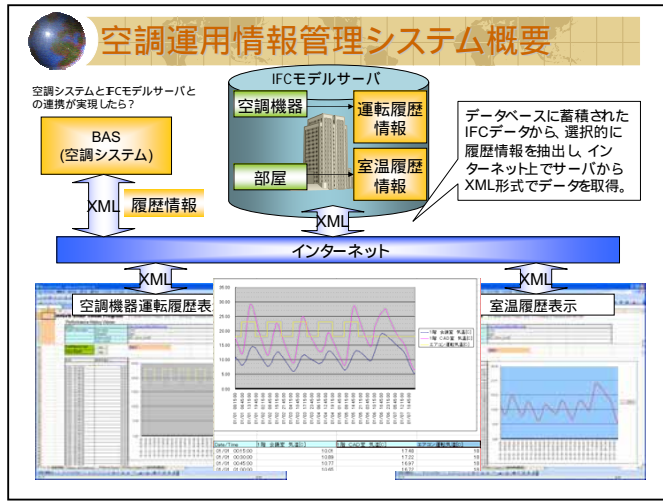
空調運用情報管理システム概要

空調システムとIFCモデルサーバとの連携が実現したら？

IFCモデルサーバ

空調機器

運転履歴情報

部屋

室温履歴情報

データベースに蓄積されたIFCデータから、選択的に履歴情報を抽出し、インターネット上でサーバからXML形式でデータを取得。

BAS
(空調システム)

XML

履歴情報

XML

インターネット

XML

XML

空調機器運転履歴表示

室温履歴表示

30.00
25.00
20.00
15.00
10.00
5.00
0.00

Date/Time

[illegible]